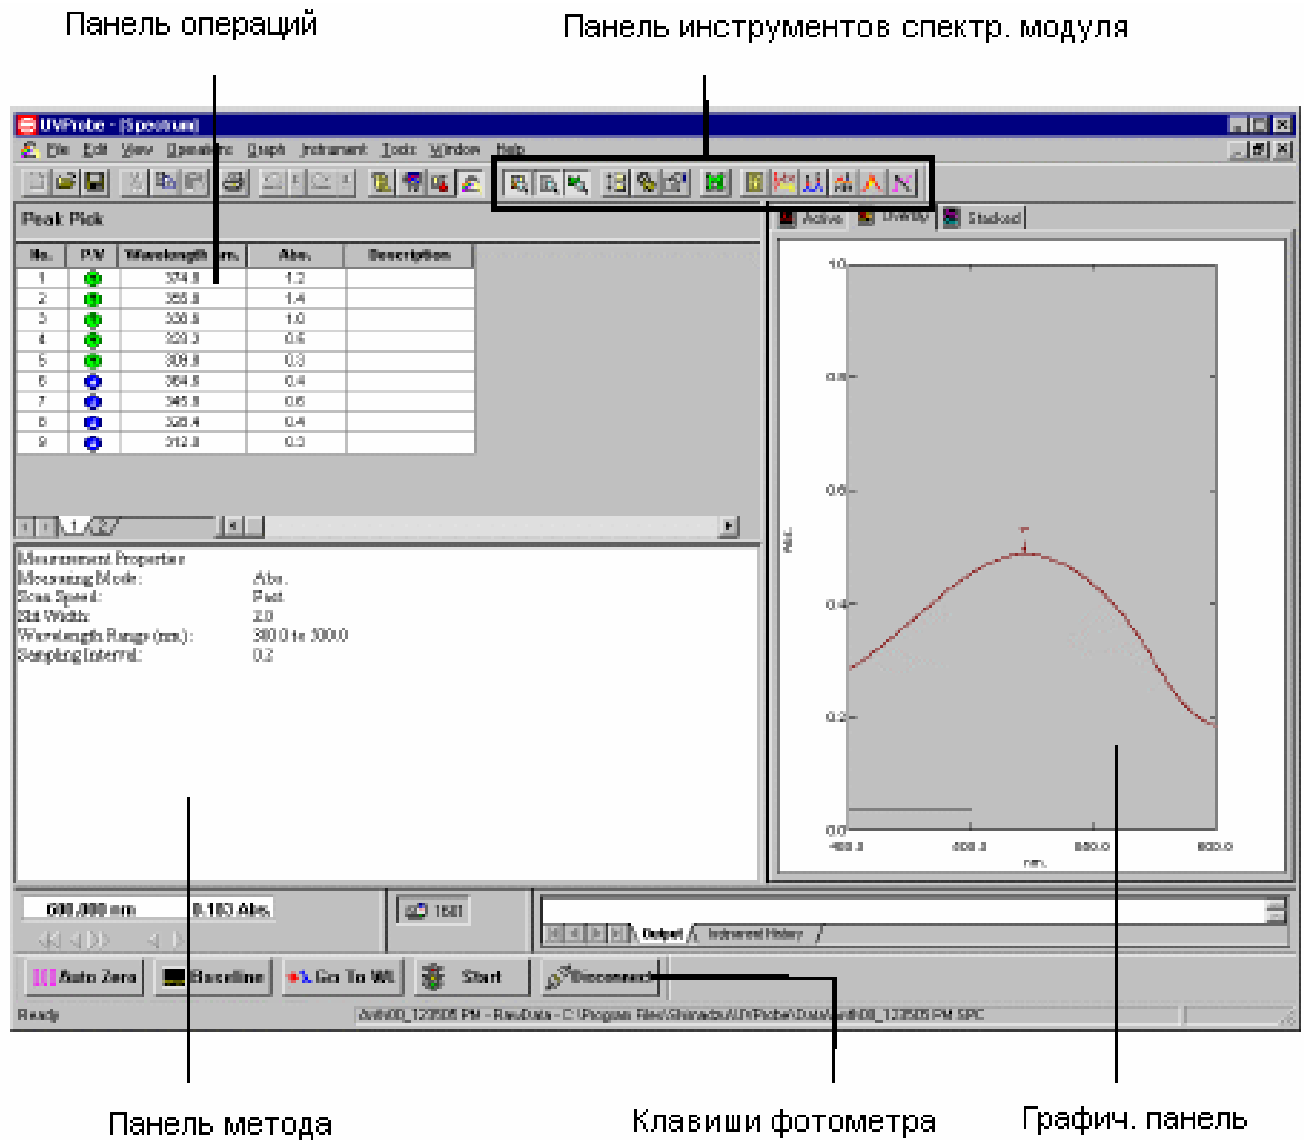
Панель операций

Панель инструментов спектр. модуля

UVProbe - [Spectrum]

File Edit View Operations Graph Instrument Tools Window Help

Peak Pick

| No. | P/V | Wavelength nm. | Abs. | Description |
|---|---|---|---|---|
| 1 | | 374.8 | 1.2 | |
| 2 | | 355.8 | 1.4 | |
| 3 | | 338.8 | 1.0 | |
| 4 | | 323.3 | 0.6 | |
| 5 | | 308.8 | 0.3 | |
| 6 | | 364.8 | 0.4 | |
| 7 | | 345.8 | 0.6 | |
| 8 | | 328.4 | 0.4 | |
| 9 | | 312.8 | 0.3 | |

1 2

Measurement Properties
Measuring Mode: Abs.
Scan Speed: Fast
Slit Width: 2.0
Wavelength Range (nm.): 380.0 to 500.0
Sampling Interval: 0.2

Active Overlay Stacked

1.0
0.8
0.6
0.4
0.2
0.0
Abs.
400.0 600.0 800.0 900.0
nm.

600.000 nm 0.183 Abs.

1600

Output Instrument History

Auto Zero Baseline Go To WL Start Disconnect

Ready

Anth00_123505 PM - RawData - C:\Program Files\Shimadzu\UVProbe\Data\anth00_123505 PM.SPC

Панель метода

Клавиши фотометра

Графич. панель